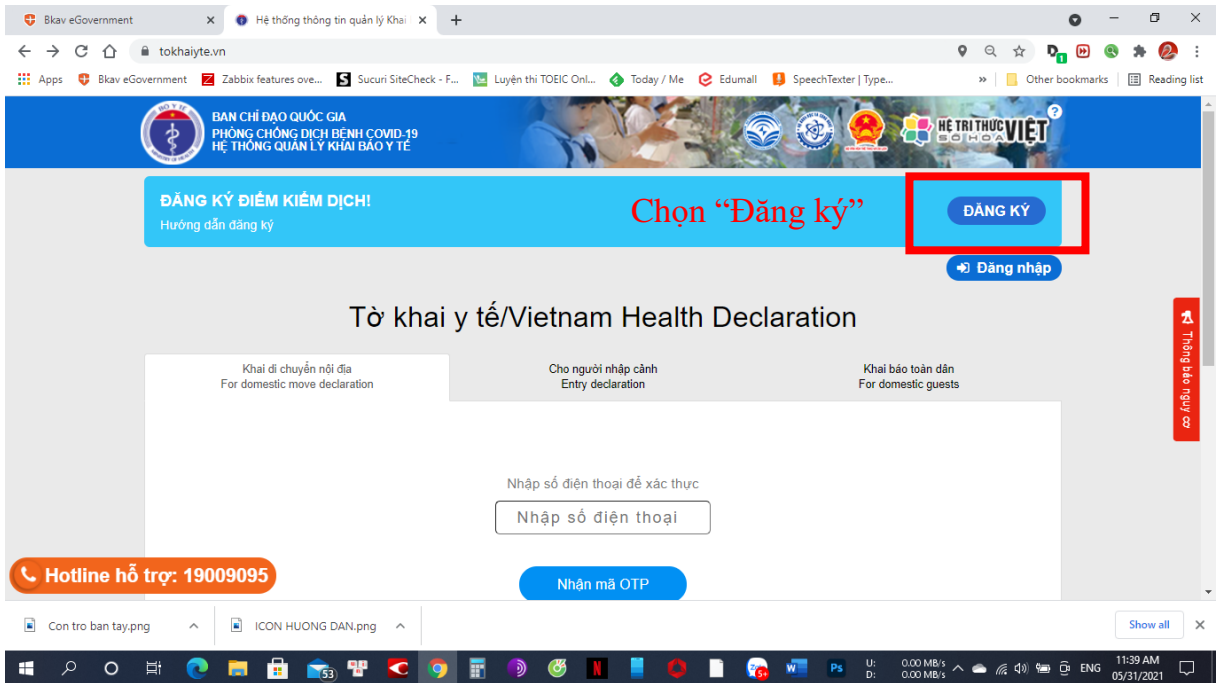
Bkav eGovernment ×
Hệ thống thông tin quản lý Khai ×
+

tokhaiyte.vn

Apps Bkav eGovernment Zabbix features ove... Sucuri SiteCheck - F... Luyện thi TOEIC Onl... Today / Me Edumall SpeechTexter | Type... » Other bookmarks Reading list

BAN CHỈ ĐẠO QUỐC GIA
PHÒNG CHỐNG DỊCH BỆNH COVID-19
HỆ THỐNG QUẢN LÝ KHAI BÁO Y TẾ

HỆ TRI THỨC VIỆT SỐ HÓA

ĐĂNG KÝ ĐIỂM KIỂM DỊCH!
Hướng dẫn đăng ký

Chọn "Đăng ký"

ĐĂNG KÝ

Đăng nhập

Tờ khai y tế/Vietnam Health Declaration

| Khai di chuyển nội địa For domestic move declaration | Cho người nhập cảnh Entry declaration | Khai báo toàn dân For domestic guests |
|---|---|---|

Nhập số điện thoại để xác thực

Nhập số điện thoại

Hotline hỗ trợ: 19009095

Nhận mã OTP

Thông báo nguy cơ

Con tro ban tay.png
ICON HUONG DAN.png
Show all

53
U: 0.00 MB/s
D: 0.00 MB/s
ENG
11:39 AM
05/31/2021